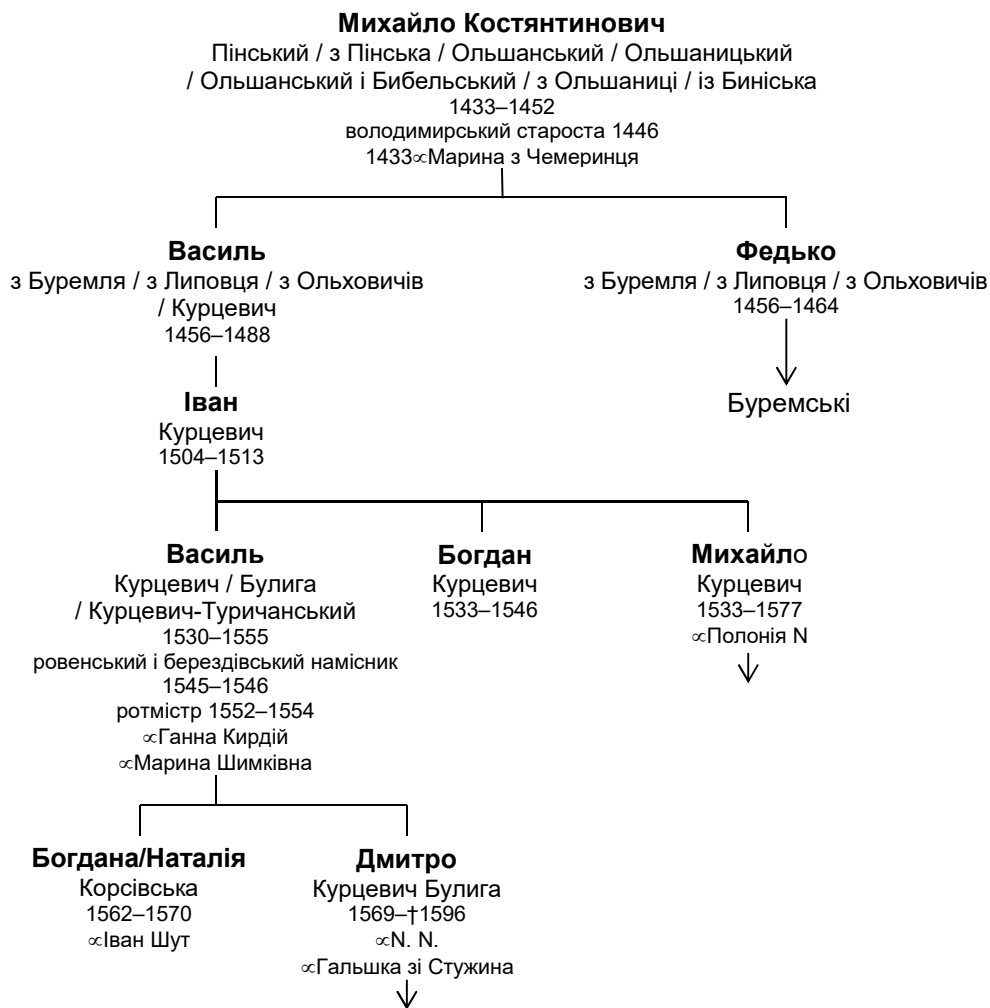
Михайло Костянтинович
Пінський / з Пінська / Ольшанський / Ольшаницький / Ольшанський і Бибельський / з Ольшаниці / із Биниська
1433–1452
володимирський староста 1446
1433$\propto$Марина з Чемеринця

Василь
з Буремля / з Липовця / з Ольховичів / Курцевич
1456–1488

Федько
з Буремля / з Липовця / з Ольховичів
1456–1464

Буремські

Іван
Курцевич
1504–1513

Василь
Курцевич / Булига / Курцевич-Туричанський
1530–1555
ровенський і берездівський намісник
1545–1546
ротмістр 1552–1554
$\propto$Ганна Кирдій
$\propto$Марина Шимківна

Богдан
Курцевич
1533–1546

Михайло
Курцевич
1533–1577
$\propto$Полонія N

Богдана/Наталія
Корсівська
1562–1570
$\propto$Іван Шут

Дмитро
Курцевич Булига
1569–†1596
$\propto$N. N.
$\propto$Гальшка зі Стужина